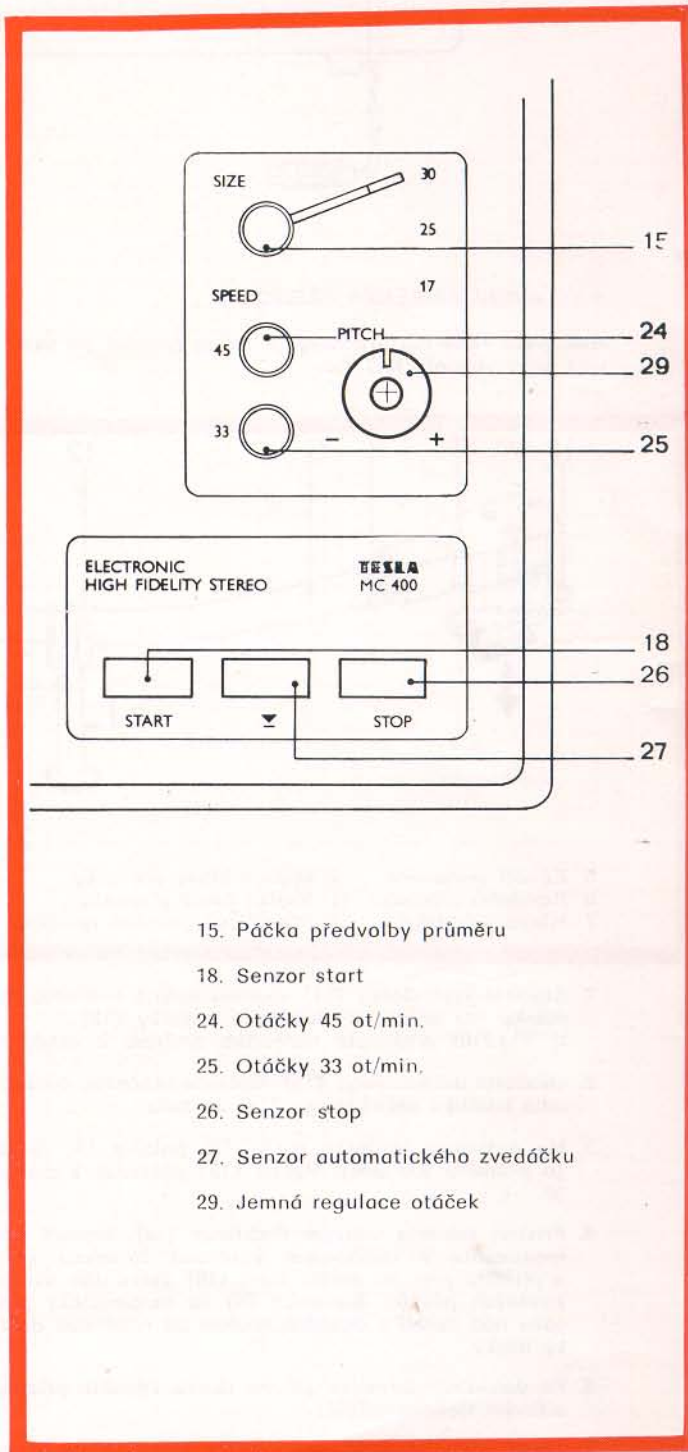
SIZE

30

25

17

15

SPEED

45

PITCH

24

29

33

–

+

25

ELECTRONIC
HIGH FIDELITY STEREO

TESLA
MC 400

18

26

START

STOP

27

15. Páčka předvolby průměru

18. Senzor start

24. Otáčky 45 ot/min.

25. Otáčky 33 ot/min.

26. Senzor stop

27. Senzor automatického zvedáčku

29. Jemná regulace otáček